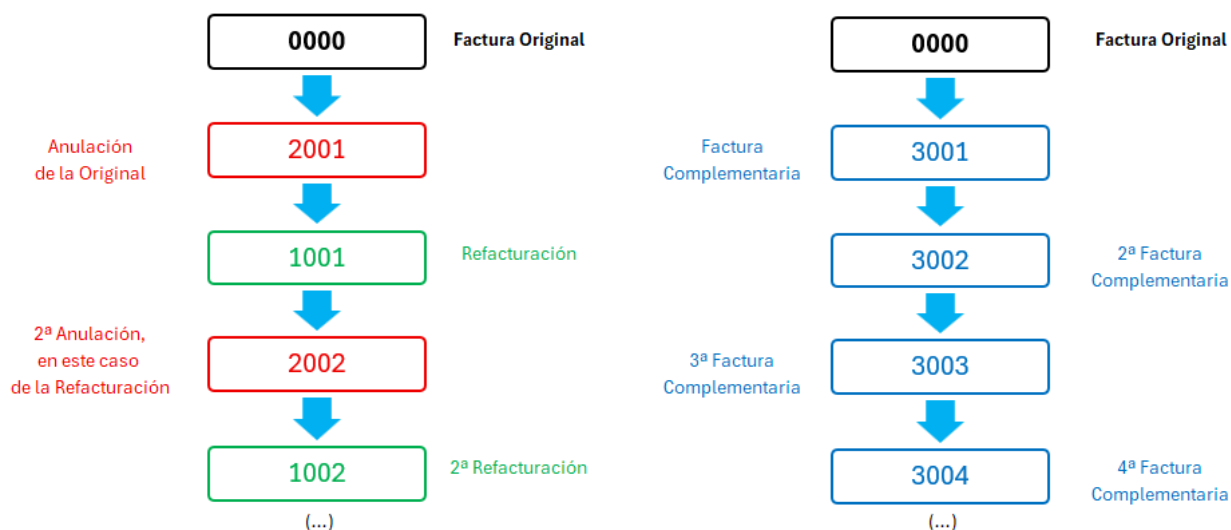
0000

Factura Original

Anulación de la Original

2001

1001

Refacturación

2ª Anulación, en este caso de la Refacturación

2002

1002

2ª Refacturación

(...)

0000

Factura Original

Factura Complementaria

3001

3002

2ª Factura Complementaria

3ª Factura Complementaria

3003

3004

4ª Factura Complementaria

(...)